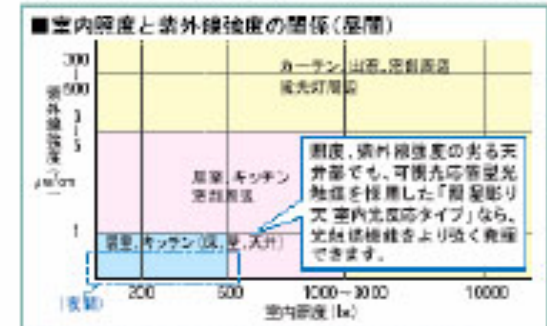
■室内照度と紫外線強度の関係(昼間)

300
1500

1
5

紫外線強度
μw/cm²

1

カーテン 出窓、窓側周辺
蛍光灯周辺

居室、キッチン
窓側周辺

照度、紫外線強度の劣る天井部でも、可視光応答型光触媒を採用した「居室彫り天 室内光反応タイプ」なら、光触媒機能をより強く発揮できます。

居室、キッチン(床、壁、天井)

(夜間)

200
500
1000~3000
10000

室内照度 (lx)